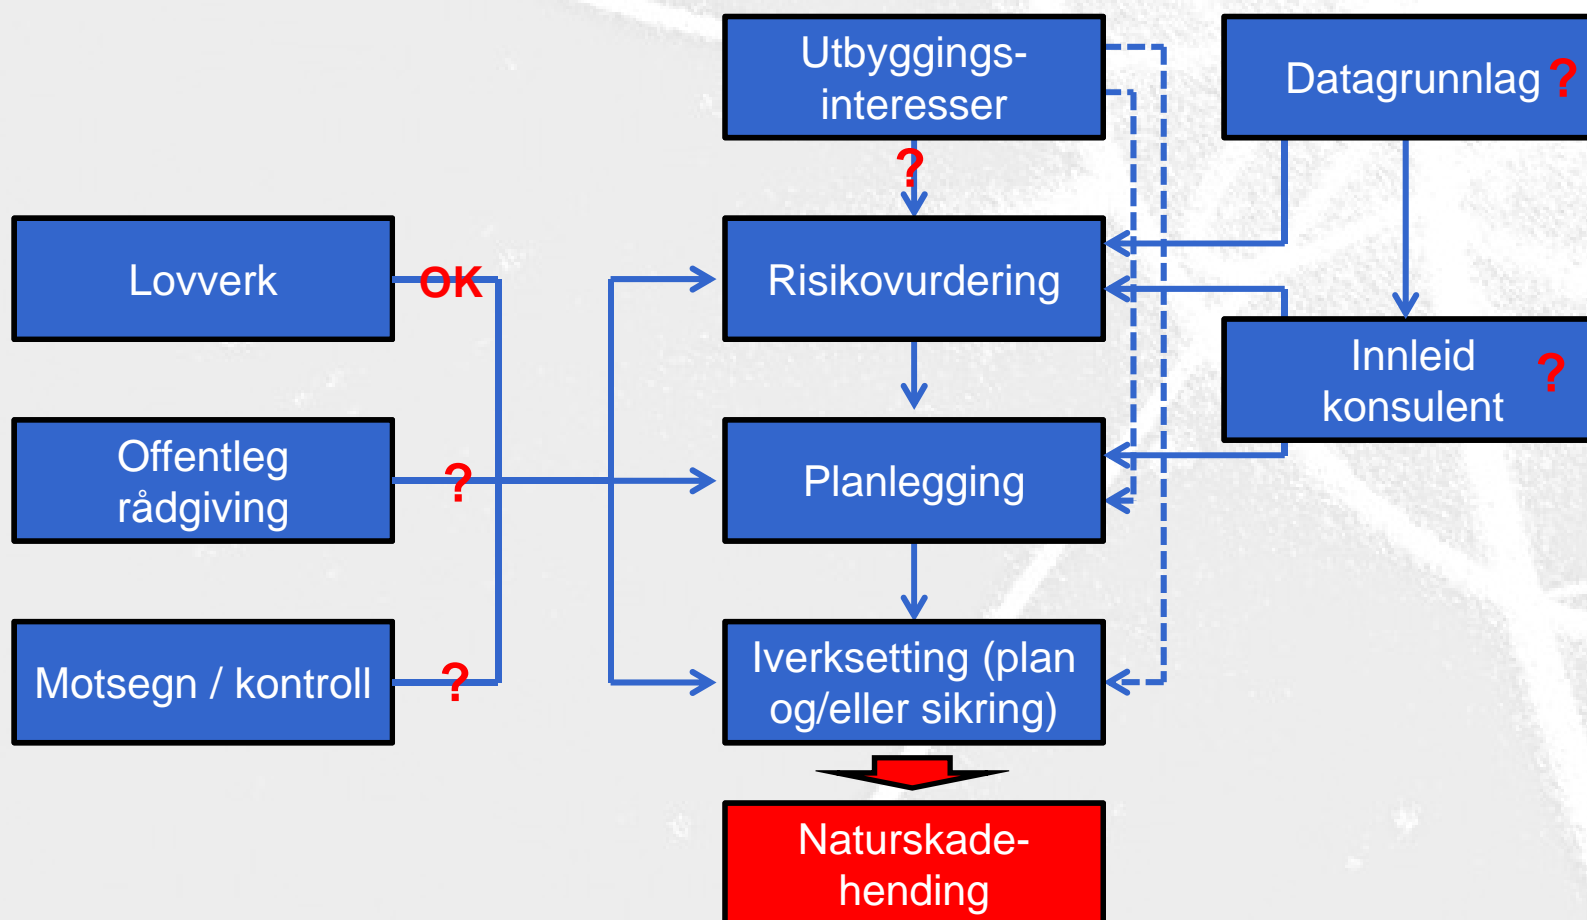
Utbyggingsinteresser

Datagrunnlag ?

?

Lovverk

OK

Risikovurdering

Innleid konsulent ?

Offentleg rådgiving

?

Planlegging

Motsegn / kontroll

?

Iverksetting (plan og/eller sikring)

Naturskadehending